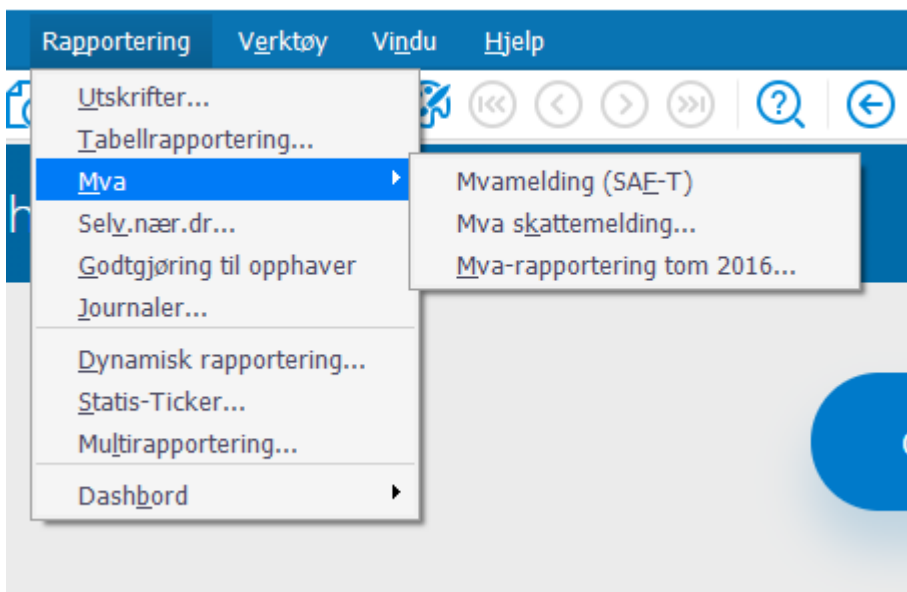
Rapportering Verktøy Vindu Hjelp

Utskrifter...
Tabellrapportering...
Mva
Selv.nær.dr...
Godtgjøring til opphaver
Journaler...
Dynamisk rapportering...
Statis-Ticker...
Multirapportering...
Dashbord

Mvamelding (SAF-T)
Mva skattemelding...
Mva-rapportering tom 2016...